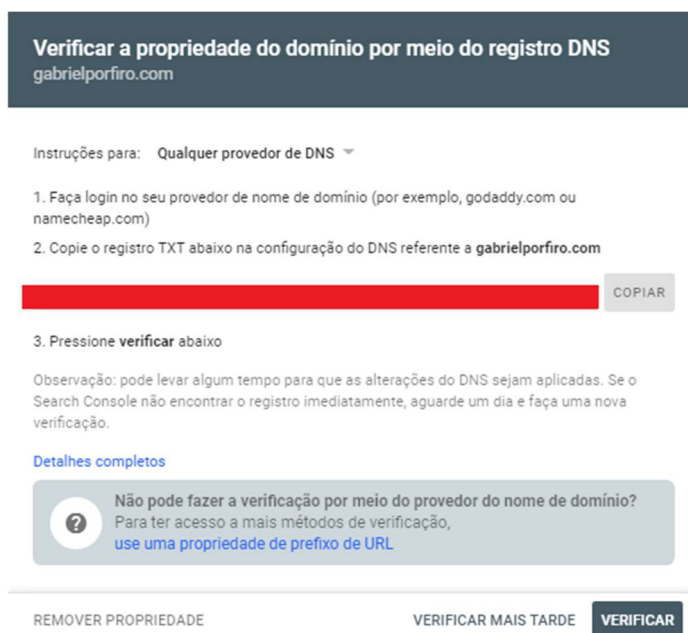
Verificar a propriedade do domínio por meio do registro DNS
gabrielporfiro.com

Instruções para: Qualquer provedor de DNS

1. Faça login no seu provedor de nome de domínio (por exemplo, godaddy.com ou namecheap.com)

2. Copie o registro TXT abaixo na configuração do DNS referente a gabrielporfiro.com

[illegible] COPIAR

3. Pressione verificar abaixo

Observação: pode levar algum tempo para que as alterações do DNS sejam aplicadas. Se o Search Console não encontrar o registro imediatamente, aguarde um dia e faça uma nova verificação.

Detalhes completos

Não pode fazer a verificação por meio do provedor do nome de domínio?
Para ter acesso a mais métodos de verificação,
use uma propriedade de prefixo de URL

REMOVER PROPRIEDADE VERIFICAR MAIS TARDE VERIFICAR